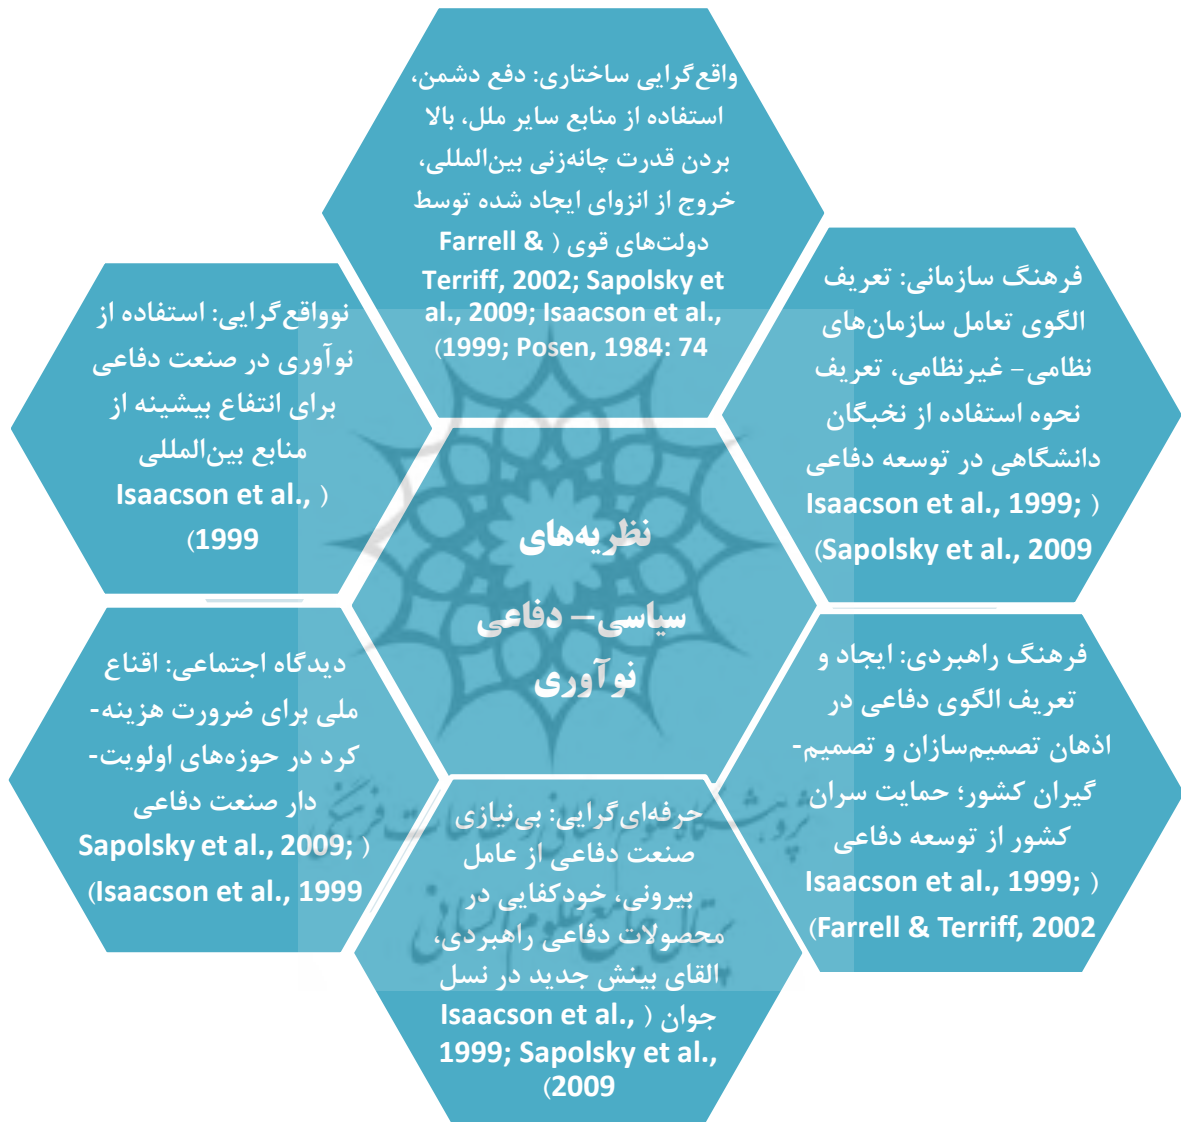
واقع‌گرایی ساختاری: دفع دشمن، استفاده از منابع سایر ملل، بالا بردن قدرت چانه‌زنی بین‌المللی، خروج از انزوای ایجاد شده توسط دولت‌های قوی (Farrell & Terriff, 2002; Sapolsky et al., 2009; Isaacson et al., 1999; Posen, 1984: 74)

نوواقع‌گرایی: استفاده از نوآوری در صنعت دفاعی برای انتفاع بیشینه از منابع بین‌المللی (Isaacson et al., 1999)

فرهنگ سازمانی: تعریف الگوی تعامل سازمان‌های نظامی- غیرنظامی، تعریف نحوه استفاده از نخبگان دانشگاهی در توسعه دفاعی (Isaacson et al., 1999; Sapolsky et al., 2009)

نظریه‌های سیاسی- دفاعی نوآوری

دیدگاه اجتماعی: اقناع ملی برای ضرورت هزینه‌کرد در حوزه‌های اولویت‌دار صنعت دفاعی (Sapolsky et al., 2009; Isaacson et al., 1999)

فرهنگ راهبردی: ایجاد و تعریف الگوی دفاعی در اذهان تصمیم‌سازان و تصمیم‌گیران کشور؛ حمایت سران کشور از توسعه دفاعی (Isaacson et al., 1999; Farrell & Terriff, 2002)

حرفه‌ای‌گرایی: بی‌نیازی صنعت دفاعی از عامل بیرونی، خودکفایی در محصولات دفاعی راهبردی، القای بینش جدید در نسل جوان (Isaacson et al., 1999; Sapolsky et al., 2009)